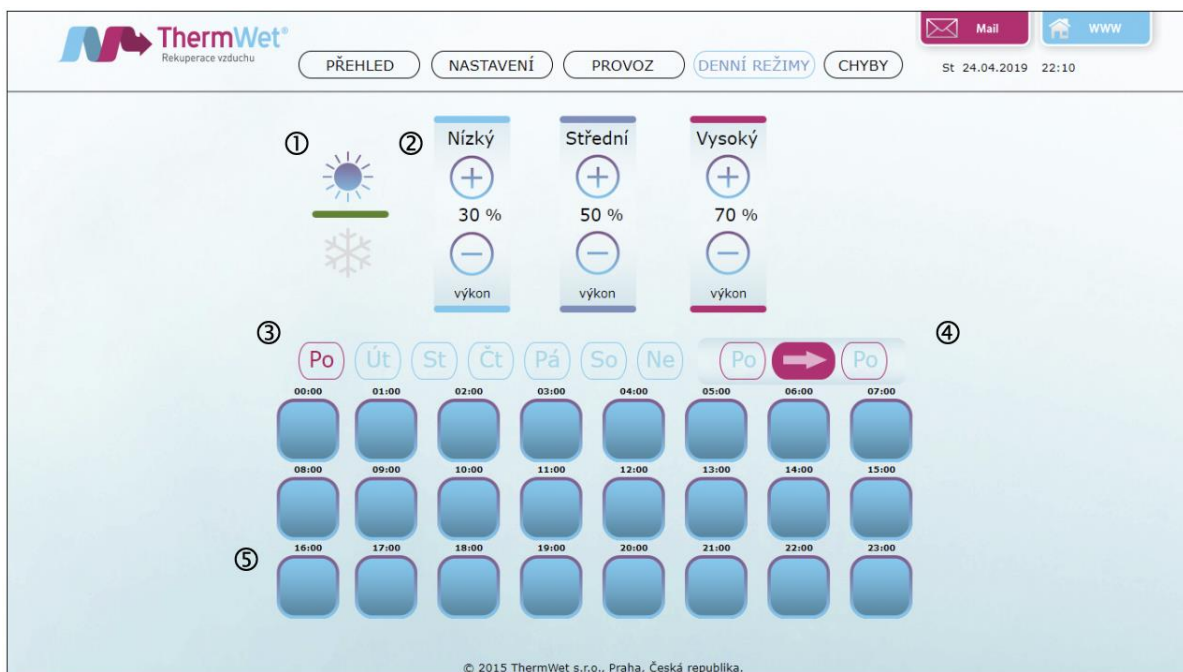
ThermWet®
Rekuperace vzduchu

PŘEHLED NASTAVENÍ PROVOZ DENNÍ REŽIMY CHYBY

Mail WWW

St 24.04.2019 22:10

①

②

Nízký
30 %
výkon

Střední
50 %
výkon

Vysoký
70 %
výkon

③

Po Út St Čt Pá So Ne

④

Po Po

00:00 01:00 02:00 03:00 04:00 05:00 06:00 07:00

08:00 09:00 10:00 11:00 12:00 13:00 14:00 15:00

⑤

16:00 17:00 18:00 19:00 20:00 21:00 22:00 23:00

© 2015 ThermWet s.r.o., Praha, Česká republika.